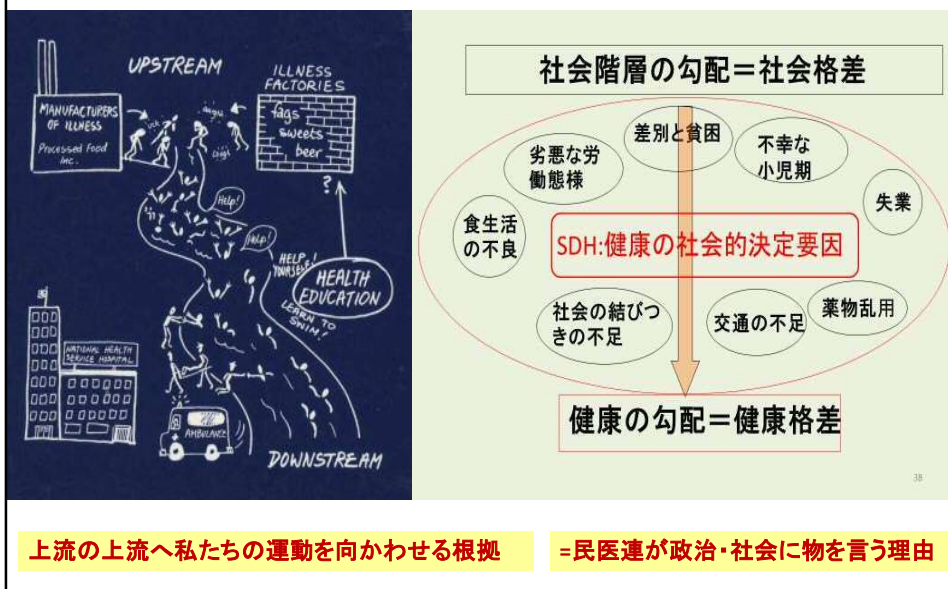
UPSTREAM

MANUFACTURERS OF ILLNESS
Processed Food Inc.

ILLNESS FACTORIES
fags
sweets
beer

?

Help!

Help!

HELP YOURSELF!

HEALTH EDUCATION

LEARN TO SWIM!

NATIONAL HEALTH SERVICE HOSPITAL

AMBULANCE

DOWNSTREAM

社会階層の勾配＝社会格差

差別と貧困

劣悪な労働態様

不幸な小児期

失業

食生活の不良

SDH:健康の社会的決定要因

社会の結びつきの不足

交通の不足

薬物乱用

健康の勾配＝健康格差

38

上流の上流へ私たちの運動を向かわせる根拠

=民医連が政治・社会に物を言う理由